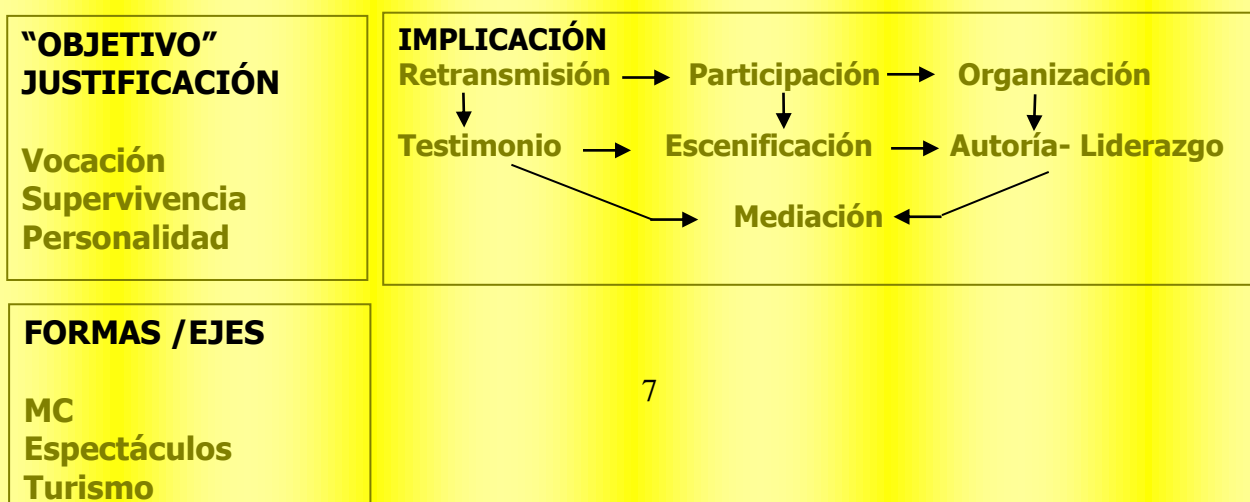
"OBJETIVO" JUSTIFICACIÓN

Vocación
Supervivencia
Personalidad

IMPLICACIÓN
Retransmisión → Participación → Organización
Testimonio → Escenificación → Autoría- Liderazgo
Mediación

FORMAS /EJES

MC
Espectáculos
Turismo

7